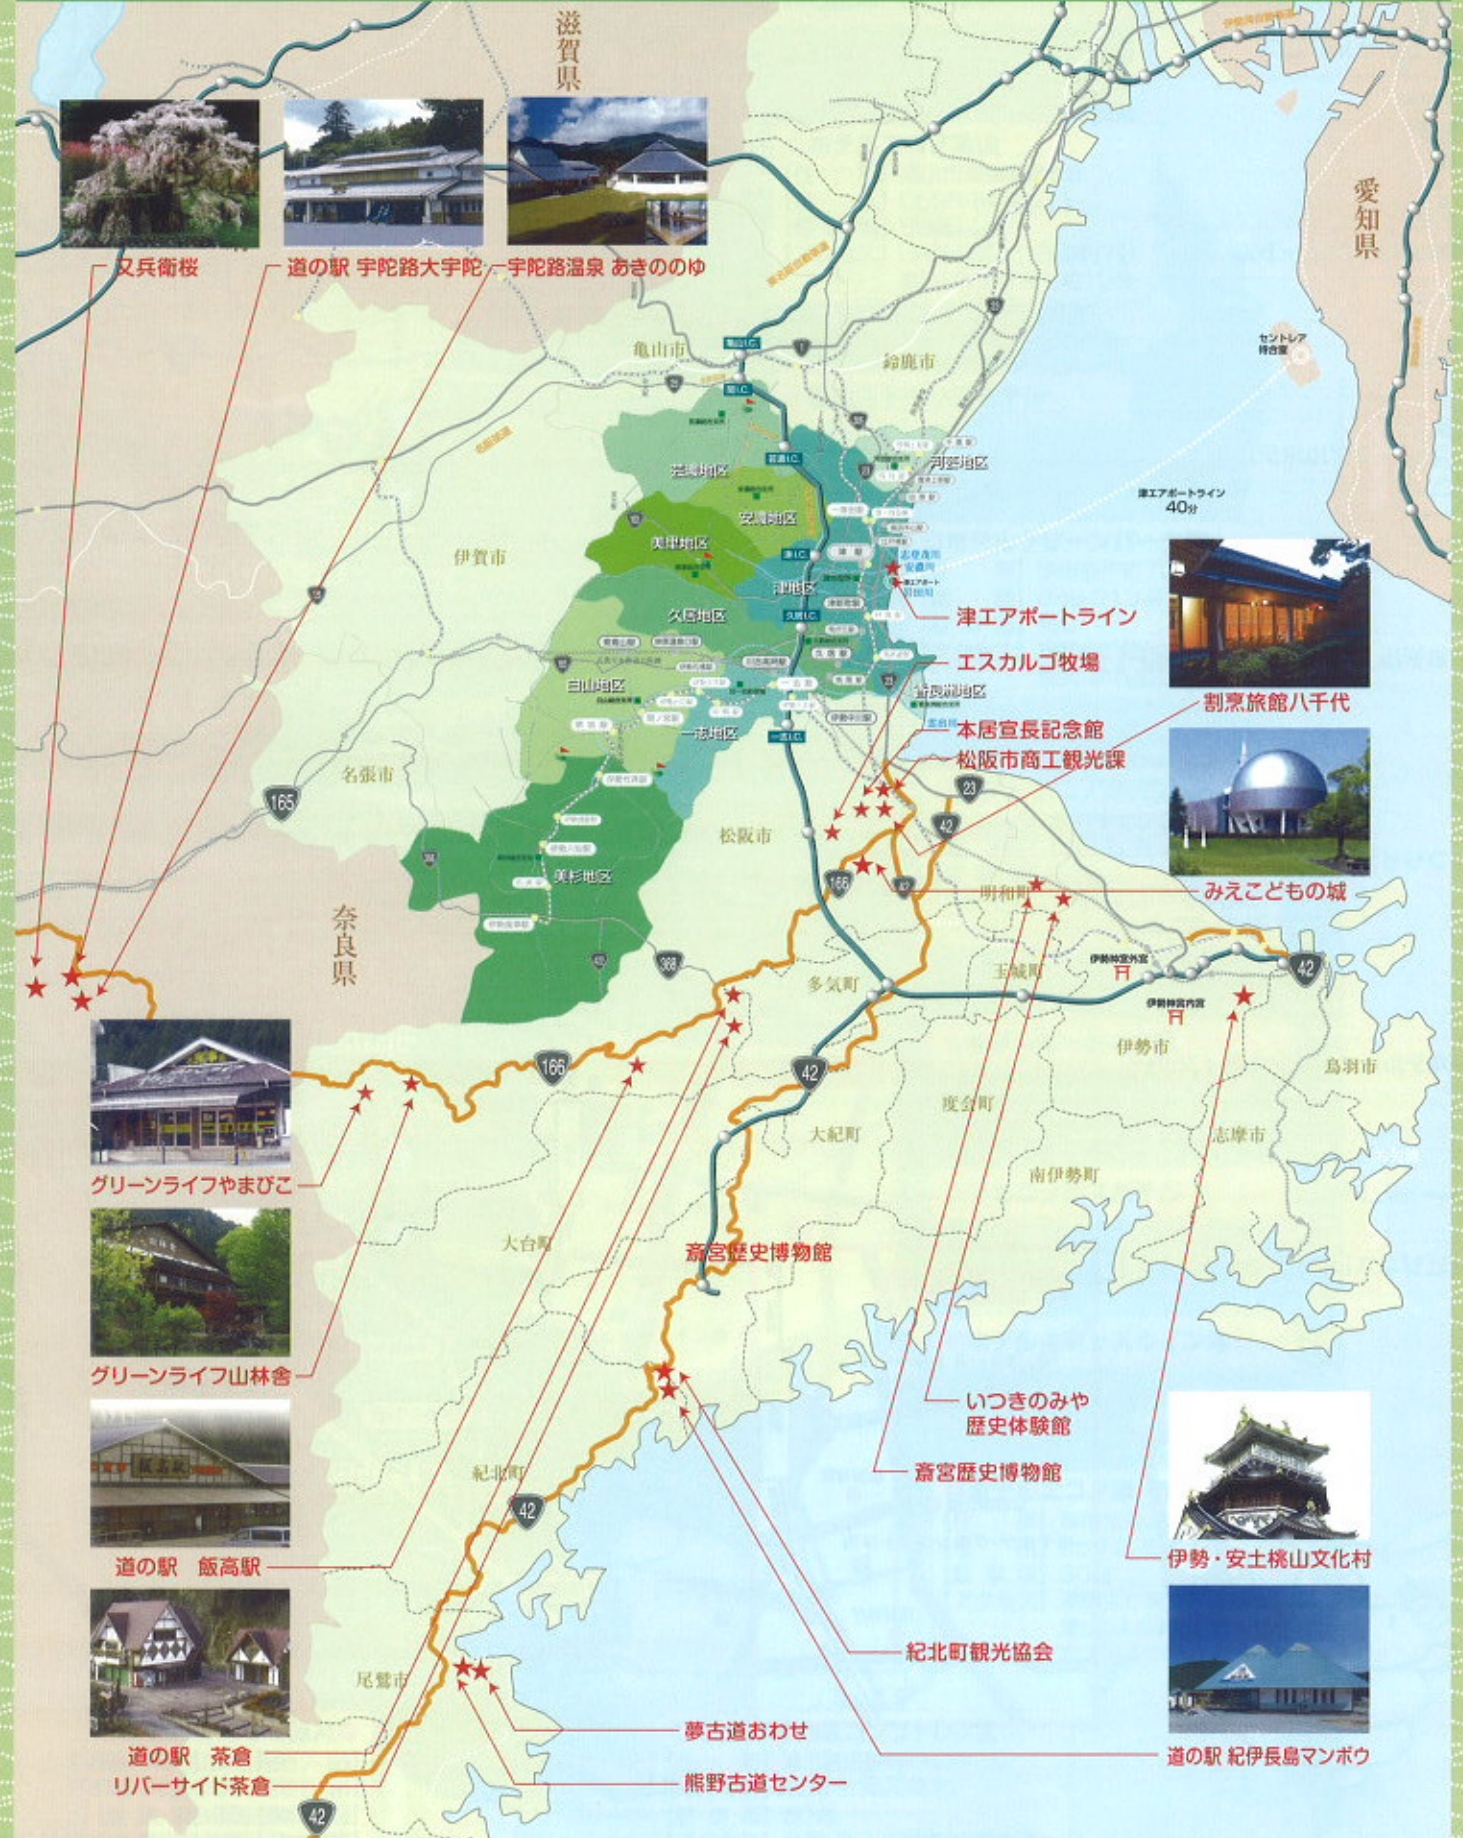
滋賀県

愛知県

又兵衛桜

道の駅 宇陀路大宇陀

宇陀路温泉 あきののゆ

亀山市

鈴鹿市

セントレア
待合室

芸濃地区

河芸地区

安濃地区

美里地区

津エアポートライン
40分

伊賀市

津地区

久居地区

津エアポートライン

エスカルゴ牧場

白山地区

香良洲地区

割烹旅館八千代

一志地区

本居宣長記念館

松阪市商工観光課

名張市

165

23

42

松阪市

美杉地区

166

42

明和町

みえこどもの城

奈良県

多気町

玉城町

伊勢神宮外宮

42

伊勢神宮内宮

368

伊勢市

166

42

鳥羽市

グリーンライフやまびこ

度会町

大紀町

志摩市

南伊勢町

大台町

斎宮歴史博物館

グリーンライフ山林舎

いつきのみや
歴史体験館

紀北町

斎宮歴史博物館

42

道の駅　飯高駅

伊勢・安土桃山文化村

紀北町観光協会

尾鷲市

夢古道おわせ

道の駅　茶倉

道の駅 紀伊長島マンボウ

リバーサイド茶倉

熊野古道センター

42